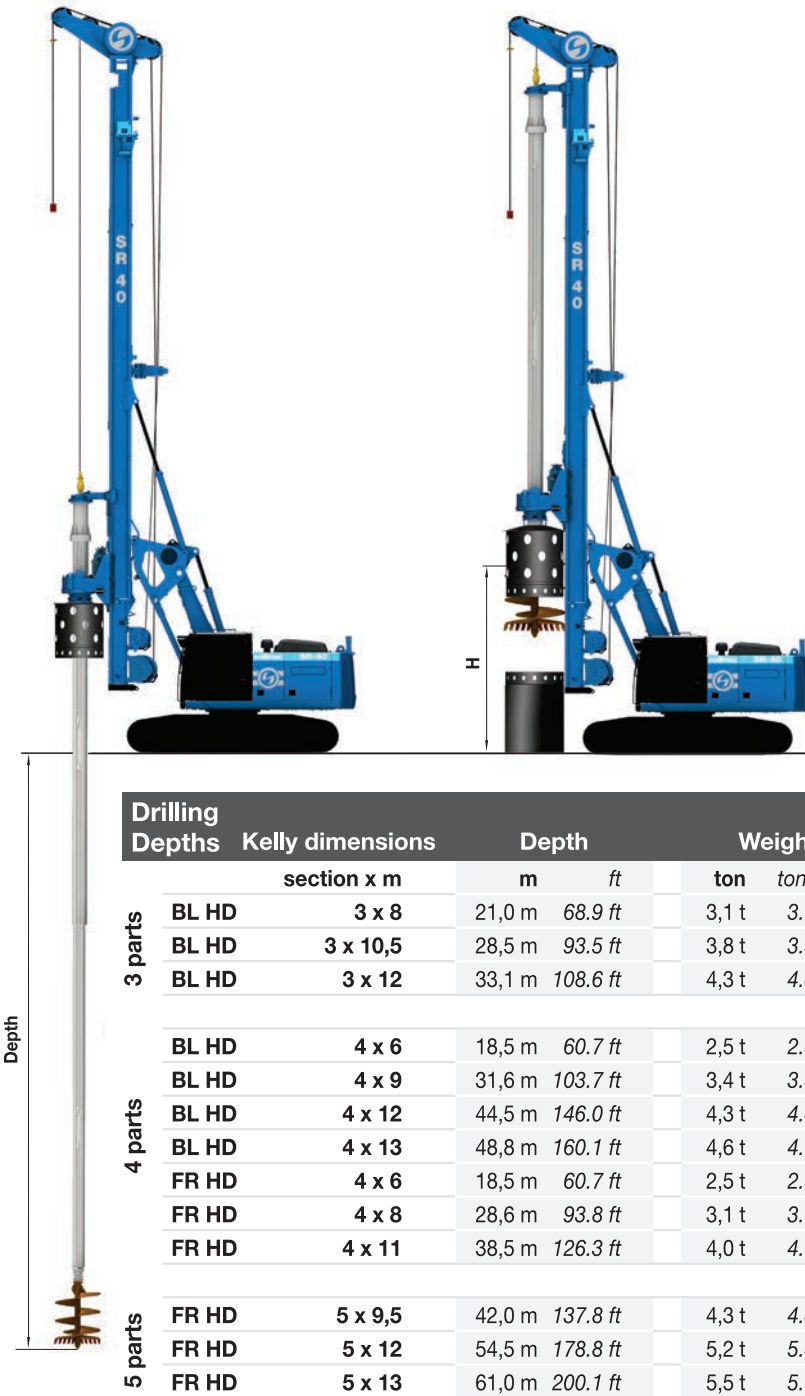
SR 40

SR 40

H

Depth

| Drilling Depths | Kelly dimensions | | Depth | | Weigh | |
|---|---|---|---|---|---|---|
| | | section x m | m | ft | ton | ton |
| 3 parts | BL HD | 3 x 8 | 21,0 m | 68.9 ft | 3,1 t | 3. |
| | BL HD | 3 x 10,5 | 28,5 m | 93.5 ft | 3,8 t | 3. |
| | BL HD | 3 x 12 | 33,1 m | 108.6 ft | 4,3 t | 4. |
| 4 parts | BL HD | 4 x 6 | 18,5 m | 60.7 ft | 2,5 t | 2. |
| | BL HD | 4 x 9 | 31,6 m | 103.7 ft | 3,4 t | 3. |
| | BL HD | 4 x 12 | 44,5 m | 146.0 ft | 4,3 t | 4. |
| | BL HD | 4 x 13 | 48,8 m | 160.1 ft | 4,6 t | 4. |
| | FR HD | 4 x 6 | 18,5 m | 60.7 ft | 2,5 t | 2. |
| | FR HD | 4 x 8 | 28,6 m | 93.8 ft | 3,1 t | 3. |
| | FR HD | 4 x 11 | 38,5 m | 126.3 ft | 4,0 t | 4. |
| 5 parts | FR HD | 5 x 9,5 | 42,0 m | 137.8 ft | 4,3 t | 4. |
| | FR HD | 5 x 12 | 54,5 m | 178.8 ft | 5,2 t | 5. |
| | FR HD | 5 x 13 | 61,0 m | 200.1 ft | 5,5 t | 5. |